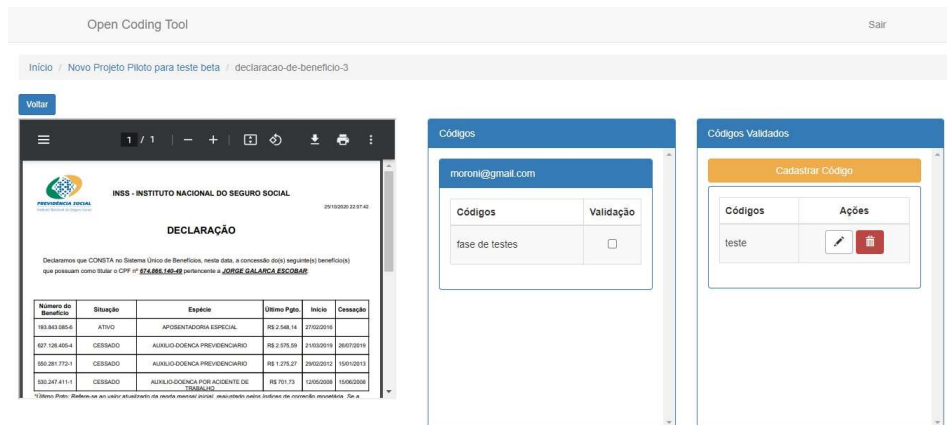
Open Coding Tool

Sair

Início / Novo Projeto Piloto para teste beta / declaracao-de-beneficio-3

Voltar

1 / 1

PREVIDÊNCIA SOCIAL
Instituto Nacional do Seguro Social

INSS - INSTITUTO NACIONAL DO SEGURO SOCIAL

25/10/2020 22:57:42

DECLARAÇÃO

Declaramos que CONSTA no Sistema Único de Benefícios, nesta data, a concessão do(s) seguinte(s) benefício(s) que possuam como titular o CPF nº 674.866.140-49 pertencente a JORGE GALARCA ESCOBAR:

| Número do Benefício | Situação | Espécie | Último Pgto. | Início | Cessação |
|---|---|---|---|---|---|
| 193.843.085-6 | ATIVO | APOSENTADORIA ESPECIAL | R$ 2.548,14 | 27/02/2016 | |
| 627.126.405-4 | CESSADO | AUXILIO-DOENCA PREVIDENCIARIO | R$ 2.575,59 | 21/03/2019 | 26/07/2019 |
| 550.281.772-1 | CESSADO | AUXILIO-DOENCA PREVIDENCIARIO | R$ 1.275,27 | 29/02/2012 | 15/01/2013 |
| 530.247.411-1 | CESSADO | AUXILIO-DOENCA POR ACIDENTE DE TRABALHO | R$ 701,73 | 12/05/2008 | 15/06/2008 |

*Último Pgto: Refere-se ao valor atualizado da renda mensal inicial, reajustado pelos índices de correção monetária. Se a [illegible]

Códigos

moroni@gmail.com

| Códigos | Validação |
|---|---|
| fase de testes | |

Códigos Validados

Cadastrar Código

| Códigos | Ações |
|---|---|
| teste | |